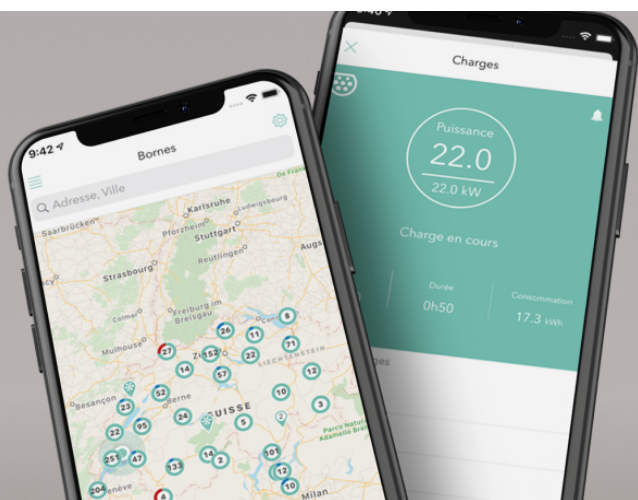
9:42

Bornes

Adresse, Ville

Karlsruhe
Ludwigsburg
Saarbrücken
Pforzheim
Stuttgart
Augs
Strasbourg
Reutlingen
Colmar
Freiburg im Breisgau
Mulhouse
Zürich
LIECHTENSTEIN
Besançon
SUISSE
Bern
Genève
Milan
Parco Naturale Adamello Brenta

27
26
11
8
152
22
71
14
57
12
52
10
23
24
3
2
22
95
5
47
133
14
101
12
251
2
10
204
6

Charges

Puissance
22.0
22.0 kW

Charge en cours

Durée
0h50

Consommation
17.3 kWh

ges